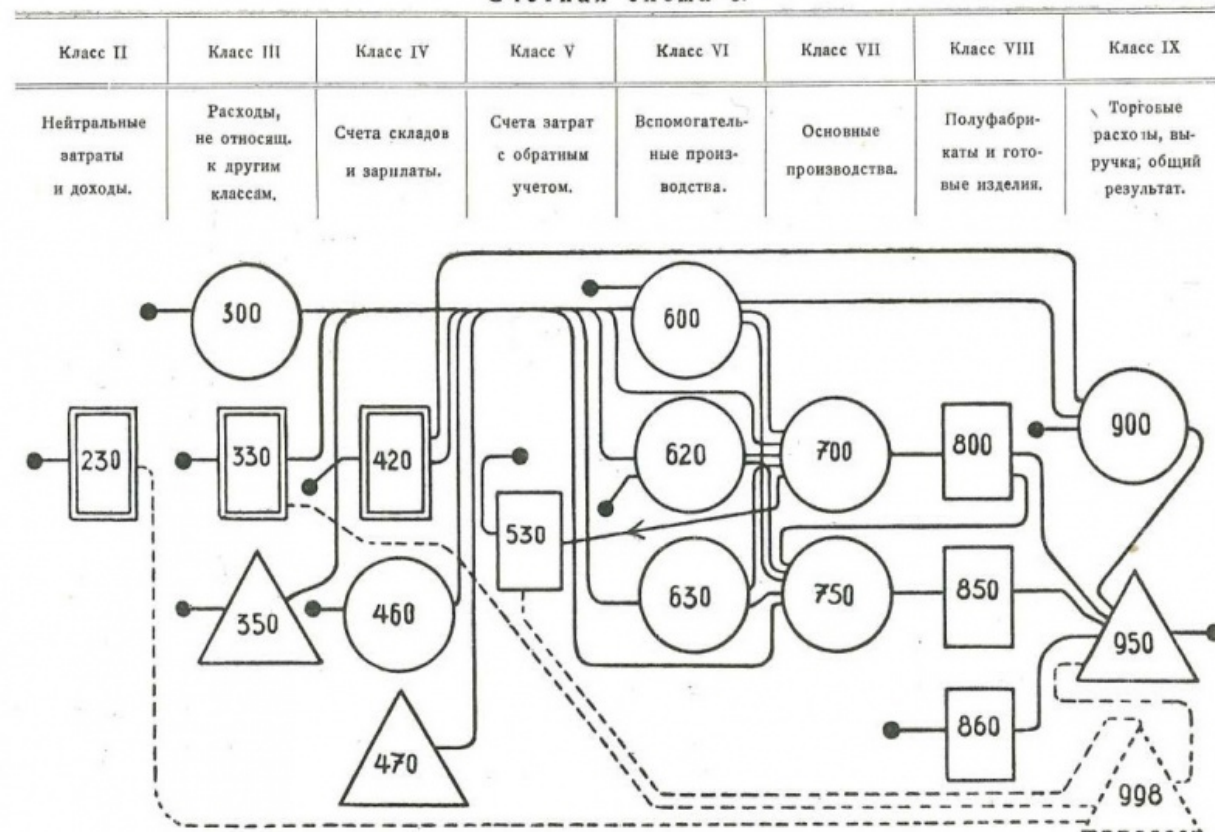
Счетная схема 3.

| Класс II | Класс III | Класс IV | Класс V | Класс VI | Класс VII | Класс VIII | Класс IX |
|---|---|---|---|---|---|---|---|
| Нейтральные затраты и доходы. | Расходы, не относящ. к другим классам. | Счета складов и зарплаты. | Счета затрат с обратным учетом. | Вспомогательные производства. | Основные производства. | Полуфабрикаты и готовые изделия. | Торговые расходы, выручка, общий результат. |

300
600
230
330
420
620
700
800
900
530
350
460
630
750
850
950
470
860
998